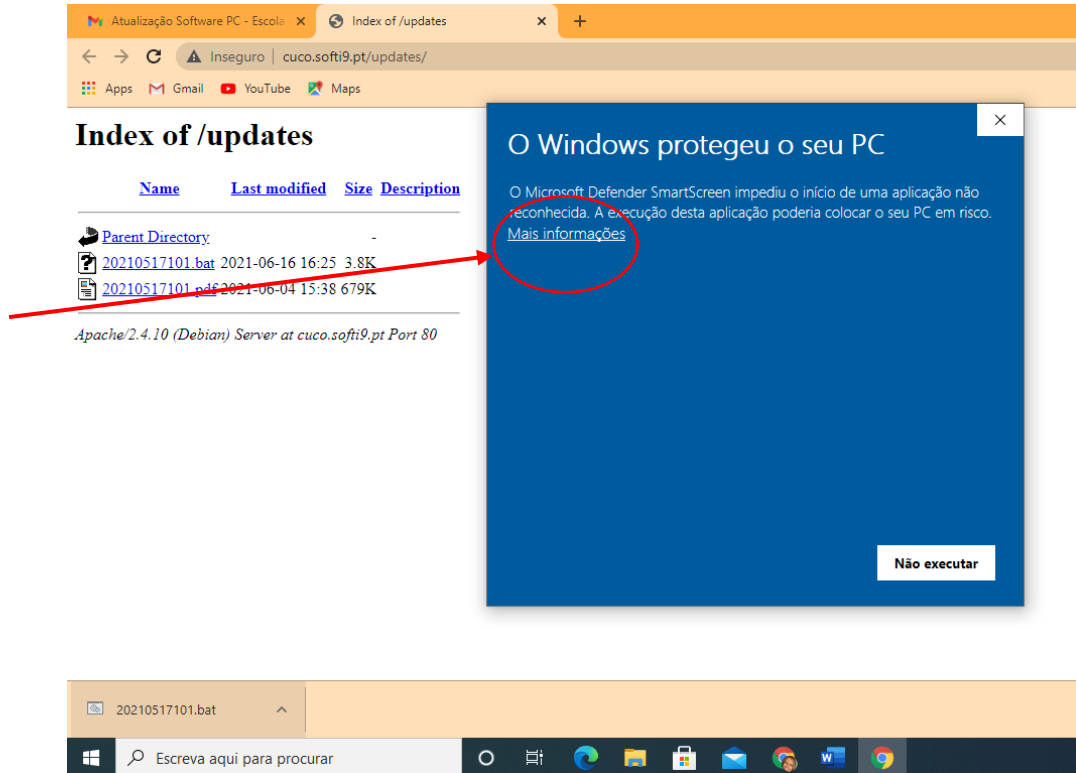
Atualização Software PC - Escola ×
Index of /updates ×
+

Inseguro | cuco.softi9.pt/updates/

Apps Gmail YouTube Maps

Index of /updates

| Name | Last modified | Size | Description |
|---|---|---|---|
| Parent Directory | | - | |
| 20210517101.bat | 2021-06-16 16:25 | 3.8K | |
| 20210517101.pdf | 2021-06-04 15:38 | 679K | |

Apache/2.4.10 (Debian) Server at cuco.softi9.pt Port 80

×

O Windows protegeu o seu PC

O Microsoft Defender SmartScreen impediu o início de uma aplicação não reconhecida. A execução desta aplicação poderia colocar o seu PC em risco.

Mais informações

Não executar

20210517101.bat

Escreva aqui para procurar